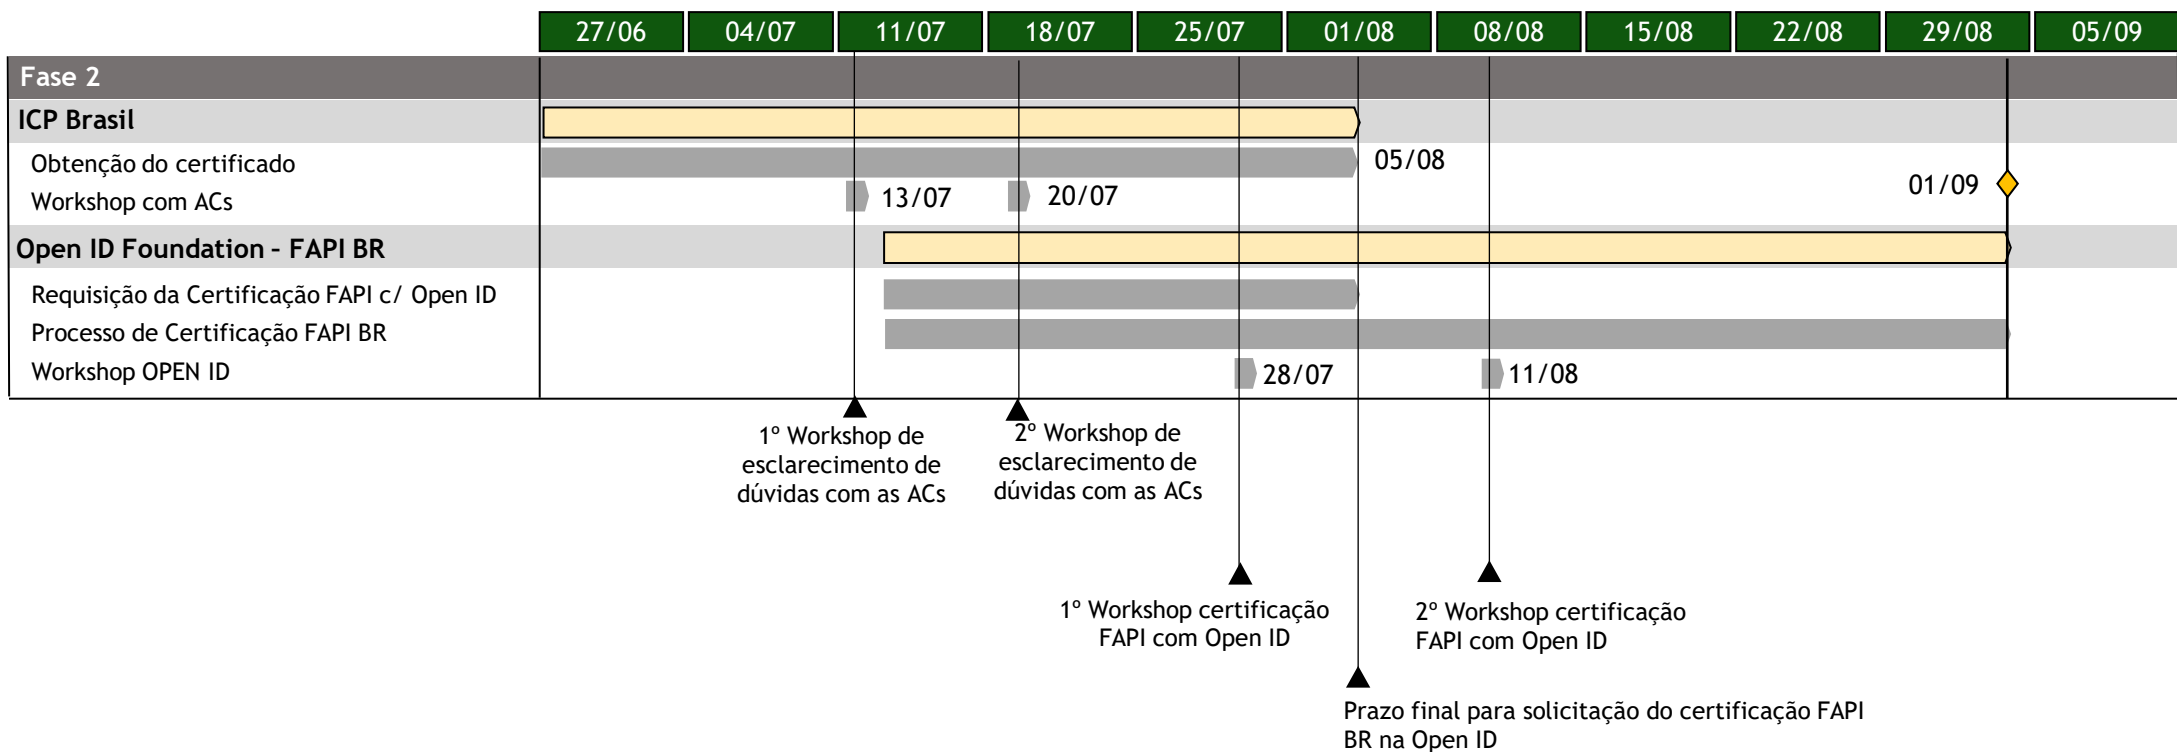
27/06 04/07 11/07 18/07 25/07 01/08 08/08 15/08 22/08 29/08 05/09

Fase 2

ICP Brasil

Obtenção do certificado 05/08

Workshop com ACs 13/07 20/07

01/09

Open ID Foundation – FAPI BR

Requisição da Certificação FAPI c/ Open ID

Processo de Certificação FAPI BR

Workshop OPEN ID 28/07 11/08

1º Workshop de esclarecimento de dúvidas com as ACs

2º Workshop de esclarecimento de dúvidas com as ACs

1º Workshop certificação FAPI com Open ID

2º Workshop certificação FAPI com Open ID

Prazo final para solicitação do certificação FAPI BR na Open ID